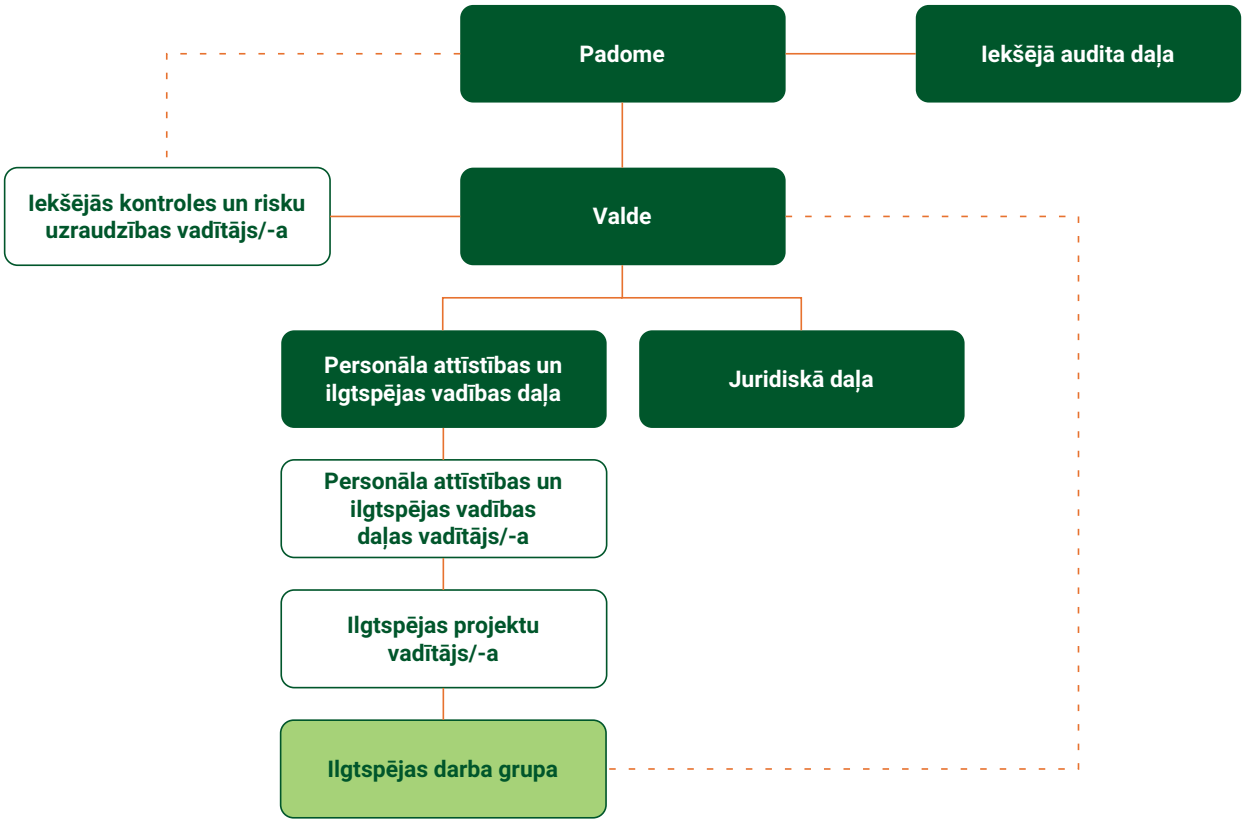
Padome

Iekšējā audita daļa

Iekšējās kontroles un risku uzraudzības vadītājs/-a

Valde

Personāla attīstības un ilgtspējas vadības daļa

Juridiskā daļa

Personāla attīstības un ilgtspējas vadības daļas vadītājs/-a

Ilgtspējas projektu vadītājs/-a

Ilgtspējas darba grupa